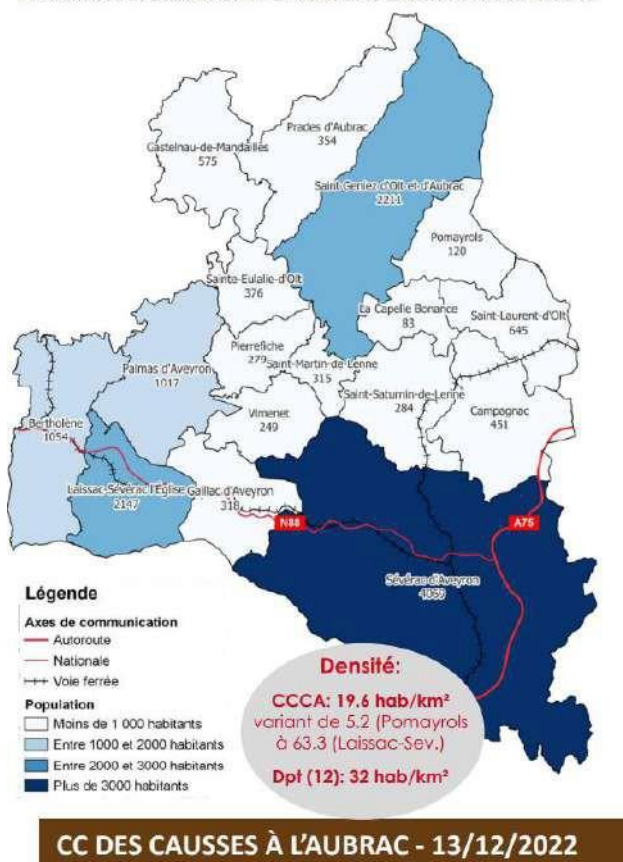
Castelnau-de-Mandailles
575

Prades d'Aubrac
354

Saint Geniez d'Olt et d'Aubrac
2211

Pomayrols
120

Sainte-Eulalie-d'Olt
376

La Capelle Bonance
83

Saint-Laurent-d'Olt
645

Palmas d'Aveyron
1017

Pierrefiche
279

Saint-Martin-de-Lenne
315

Saint-Saturnin-de-Lenne
284

Campagnac
451

Bertholène
1054

Vimenet
249

Laissac-Sévérac l'Eglise
2147

Gaillac d'Aveyron
318

N88

A75

Sévérac d'Aveyron
4059

Légende

Axes de communication
Autoroute
Nationale
Voie ferrée

Population
Moins de 1 000 habitants
Entre 1000 et 2000 habitants
Entre 2000 et 3000 habitants
Plus de 3000 habitants

Densité:

CCCA: 19.6 hab/km²
variant de 5.2 (Pomayrols à 63.3 (Laissac-Sev.)

Dpt (12): 32 hab/km²

CC DES CAUSSES À L'AUBRAC - 13/12/2022